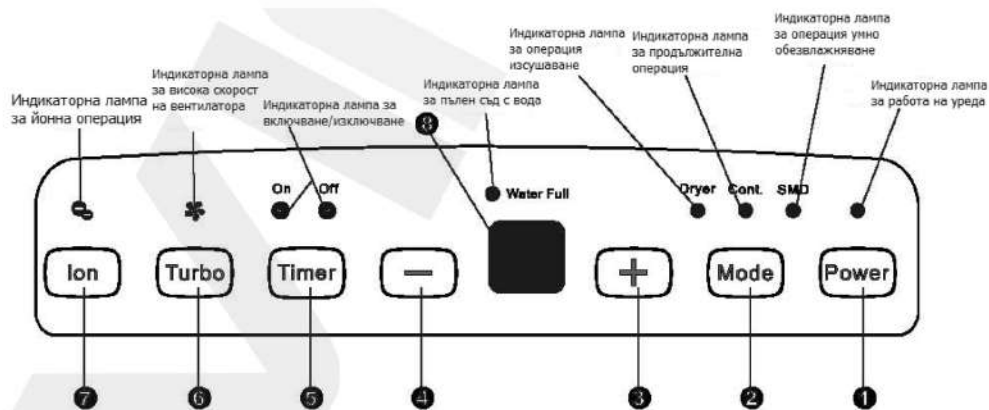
Индикаторна лампа за йонна операция

Индикаторна лампа за висока скорост на вентилатора

Индикаторна лампа за включване/изключване

Индикаторна лампа за пълен съд с вода

Индикаторна лампа за операция изсушаване

Индикаторна лампа за продължителна операция

Индикаторна лампа за операция умно обезвлажняване

Индикаторна лампа за работа на уреда

8

On Off

Water Full

Dryer Cont. SMD

Ion Turbo Timer — + Mode Power

7 6 5 4 3 2 1